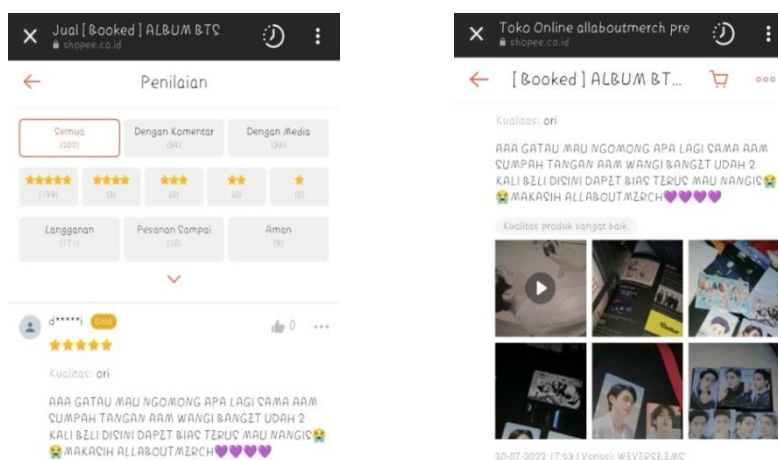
Jual [ Booked ] ALBUM BTS
shopee.co.id

Penilaian

Semua (200)
Dengan Komentar (94)
Dengan Media (56)
★★★★★ (199)
★★★★ (0)
★★★ (0)
★★ (0)
★ (0)
Langganan (171)
Pesanan Sampai (10)
Aman (9)

d*****i Gold
★★★★★
Kualitas: ori

AAA GATAU MAU NGOMONG APA LAGI SAMA AAM SUMPAH TANGAN AAM WANGI BANGET UDAH 2 KALI BELI DISINI DAPET BIAS TERUS MAU NANGIS😭😭MAKASIH ALLABOUTMERCH💜💜💜💜

Toko Online allaboutmerch pre
shopee.co.id

[ Booked ] ALBUM BT...

Kualitas: ori

AAA GATAU MAU NGOMONG APA LAGI SAMA AAM SUMPAH TANGAN AAM WANGI BANGET UDAH 2 KALI BELI DISINI DAPET BIAS TERUS MAU NANGIS😭😭MAKASIH ALLABOUTMERCH💜💜💜💜

Kualitas produk sangat baik.

30-07-2022 17:59 | Variasi: WEVERSE,EMS